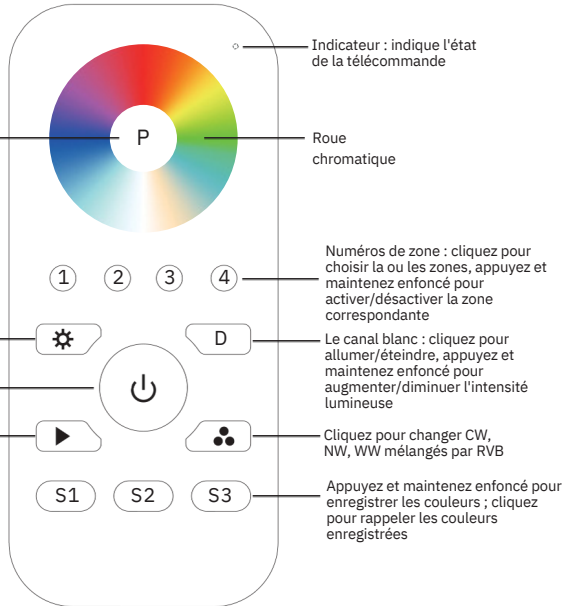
P

Indicateur : indique l'état de la télécommande

Roue chromatique

1 2 3 4

Numéros de zone : cliquez pour choisir la ou les zones, appuyez et maintenez enfoncé pour activer/désactiver la zone correspondante

D

Le canal blanc : cliquez pour allumer/éteindre, appuyez et maintenez enfoncé pour augmenter/diminuer l'intensité lumineuse

Cliquez pour changer CW, NW, WW mélangés par RVB

S1 S2 S3

Appuyez et maintenez enfoncé pour enregistrer les couleurs ; cliquez pour rappeler les couleurs enregistrées